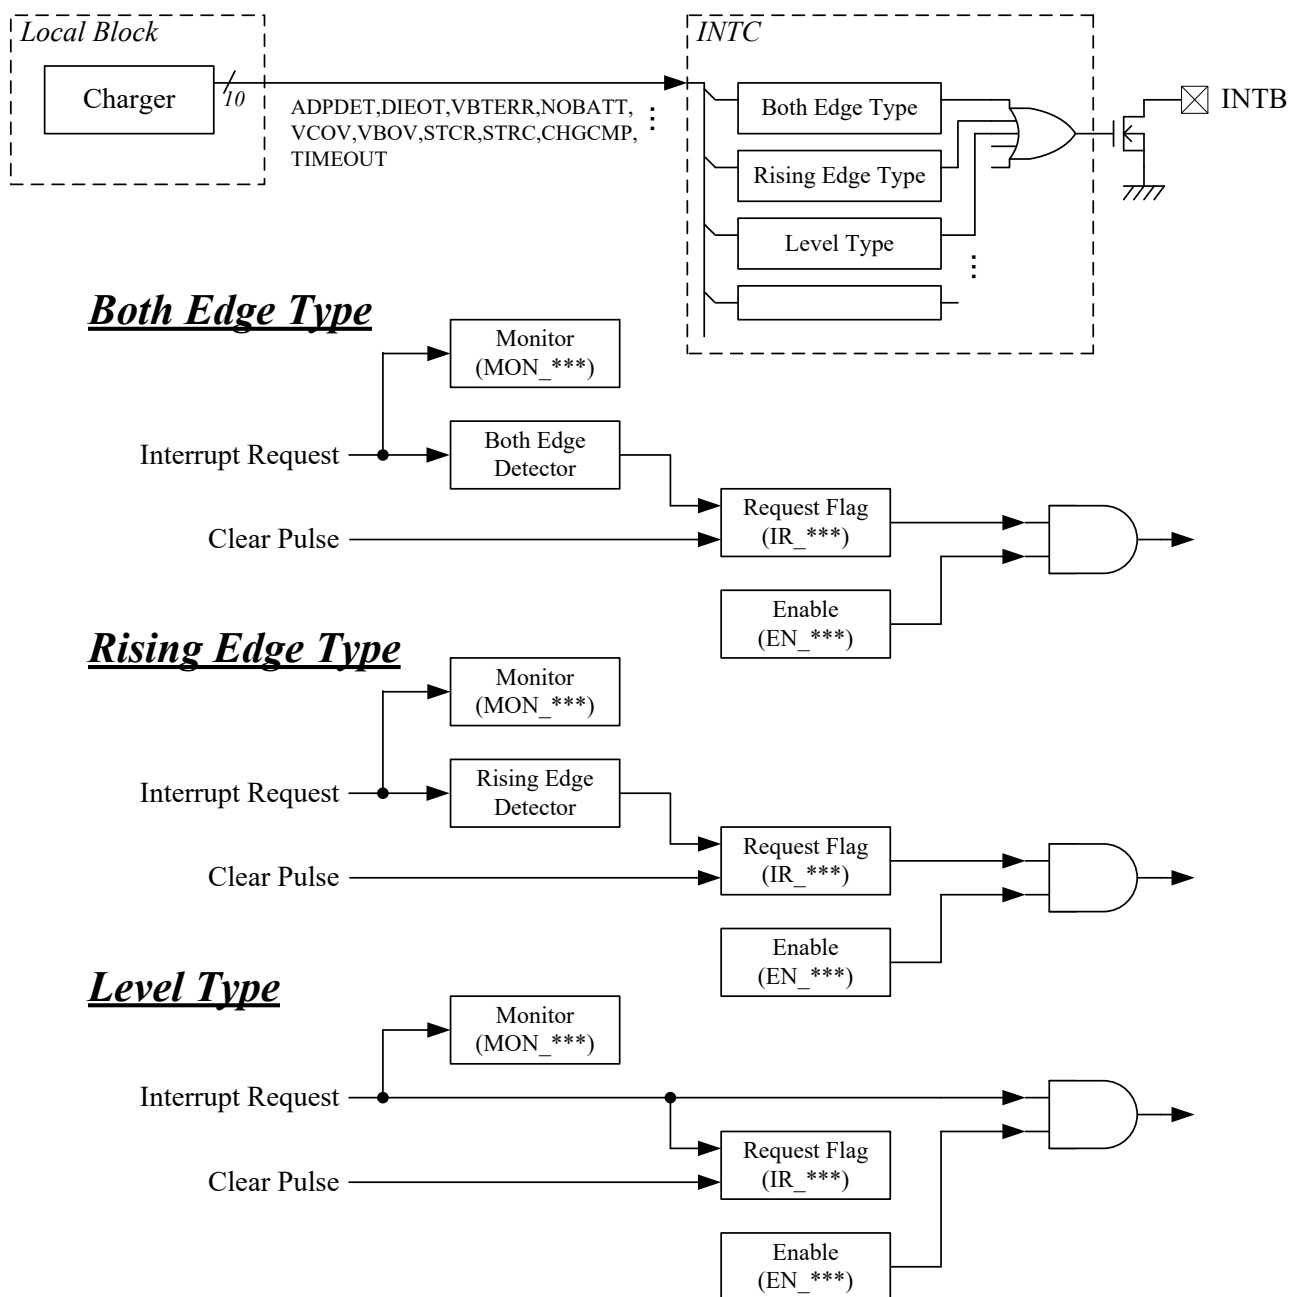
Local Block

Charger

10

ADPDET,DIEOT,VBTERR,NOBATT,
VCOV,VBOV,STCR,STRC,CHGCMP,
TIMEOUT

INTC

Both Edge Type

Rising Edge Type

Level Type

INTB

Both Edge Type

Monitor (MON_***)

Interrupt Request

Both Edge Detector

Request Flag (IR_***)

Clear Pulse

Enable (EN_***)

Rising Edge Type

Monitor (MON_***)

Interrupt Request

Rising Edge Detector

Request Flag (IR_***)

Clear Pulse

Enable (EN_***)

Level Type

Monitor (MON_***)

Interrupt Request

Request Flag (IR_***)

Clear Pulse

Enable (EN_***)